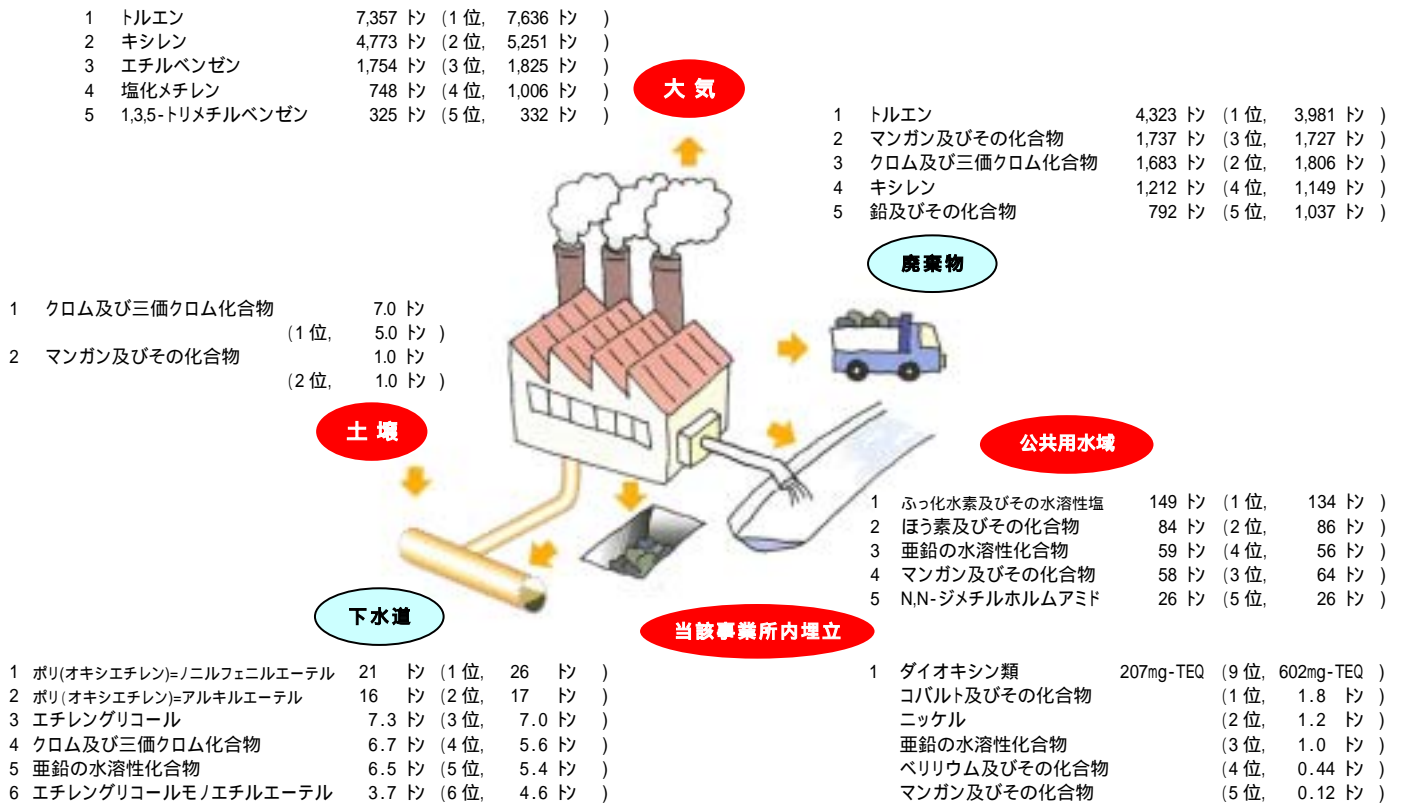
| | | | |
|---|---|---|---|
| 1 | トルエン | 7,357 トン | (1 位, 7,636 トン ) |
| 2 | キシレン | 4,773 トン | (2 位, 5,251 トン ) |
| 3 | エチルベンゼン | 1,754 トン | (3 位, 1,825 トン ) |
| 4 | 塩化メチレン | 748 トン | (4 位, 1,006 トン ) |
| 5 | 1,3,5-トリメチルベンゼン | 325 トン | (5 位, 332 トン ) |

大 気

| | | | |
|---|---|---|---|
| 1 | トルエン | 4,323 トン | (1 位, 3,981 トン ) |
| 2 | マンガン及びその化合物 | 1,737 トン | (3 位, 1,727 トン ) |
| 3 | クロム及び三価クロム化合物 | 1,683 トン | (2 位, 1,806 トン ) |
| 4 | キシレン | 1,212 トン | (4 位, 1,149 トン ) |
| 5 | 鉛及びその化合物 | 792 トン | (5 位, 1,037 トン ) |

廃棄物

1 クロム及び三価クロム化合物 7.0 トン (1 位, 5.0 トン )
2 マンガン及びその化合物 1.0 トン (2 位, 1.0 トン )

土 壌

公共用水域

| | | | |
|---|---|---|---|
| 1 | ふっ化水素及びその水溶性塩 | 149 トン | (1 位, 134 トン ) |
| 2 | ほう素及びその化合物 | 84 トン | (2 位, 86 トン ) |
| 3 | 亜鉛の水溶性化合物 | 59 トン | (4 位, 56 トン ) |
| 4 | マンガン及びその化合物 | 58 トン | (3 位, 64 トン ) |
| 5 | N,N-ジメチルホルムアミド | 26 トン | (5 位, 26 トン ) |

下水道

当該事業所内埋立

| | | | |
|---|---|---|---|
| 1 | ポリ(オキシエチレン)=ノニルフェニルエーテル | 21 トン | (1 位, 26 トン ) |
| 2 | ポリ(オキシエチレン)=アルキルエーテル | 16 トン | (2 位, 17 トン ) |
| 3 | エチレングリコール | 7.3 トン | (3 位, 7.0 トン ) |
| 4 | クロム及び三価クロム化合物 | 6.7 トン | (4 位, 5.6 トン ) |
| 5 | 亜鉛の水溶性化合物 | 6.5 トン | (5 位, 5.4 トン ) |
| 6 | エチレングリコールモノエチルエーテル | 3.7 トン | (6 位, 4.6 トン ) |

| | | | |
|---|---|---|---|
| 1 | ダイオキシン類 | 207mg-TEQ | (9 位, 602mg-TEQ ) |
| | コバルト及びその化合物 | | (1 位, 1.8 トン ) |
| | ニッケル | | (2 位, 1.2 トン ) |
| | 亜鉛の水溶性化合物 | | (3 位, 1.0 トン ) |
| | ベリリウム及びその化合物 | | (4 位, 0.44 トン ) |
| | マンガン及びその化合物 | | (5 位, 0.12 トン ) |